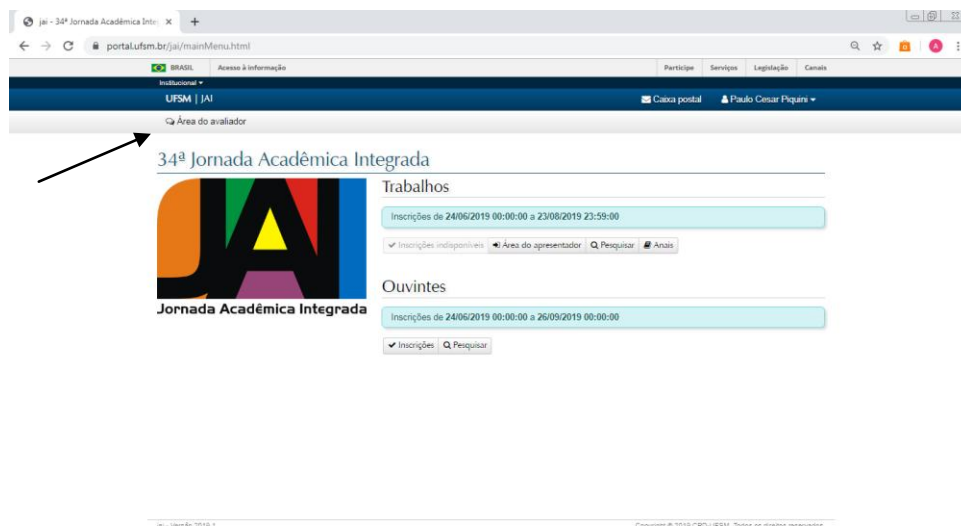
jai - 34ª Jornada Acadêmica Inte ×
+
portal.ufsm.br/jai/mainMenu.html

BRASIL
Acesso à informação
Participe
Serviços
Legislação
Canais
Institucional
UFSM | JAI
Caixa postal
Paulo Cesar Piquini
Área do avaliador

34ª Jornada Acadêmica Integrada

JAI
Jornada Acadêmica Integrada

Trabalhos

Inscrições de 24/06/2019 00:00:00 a 23/08/2019 23:59:00

Inscrições indisponíveis
Área do apresentador
Pesquisar
Anais

Ouvintes

Inscrições de 24/06/2019 00:00:00 a 26/09/2019 00:00:00

Inscrições
Pesquisar

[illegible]
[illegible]